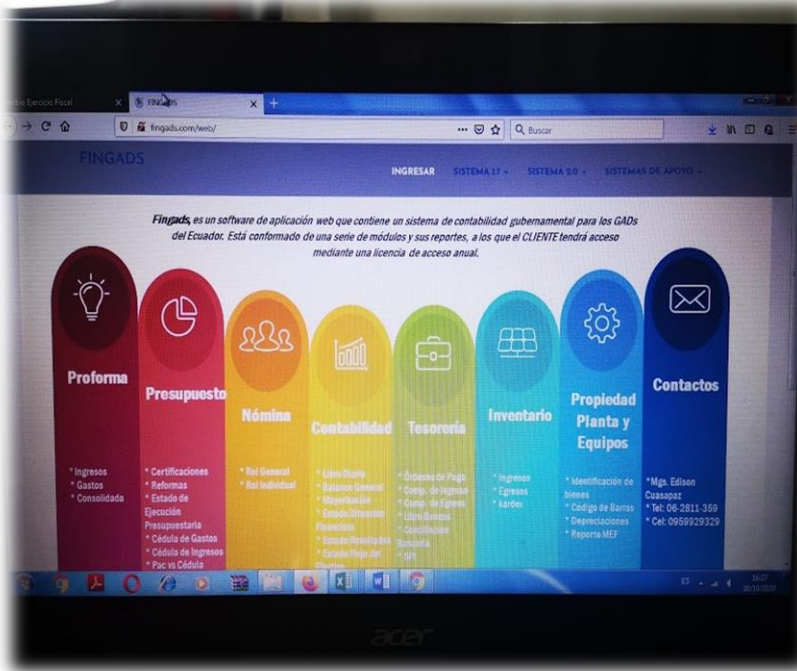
mbio Ejercicio Fiscal
FINGADS
fingads.com/web/
Buscar
FINGADS
INGRESAR SISTEMA 1.7 SISTEMA 2.0 SISTEMAS DE APOYO

Fingads, es un software de aplicación web que contiene un sistema de contabilidad gubernamental para los GADs del Ecuador. Está conformado de una serie de módulos y sus reportes, a los que el CLIENTE tendrá acceso mediante una licencia de acceso anual.

Proforma
* Ingresos
* Gastos
* Consolidada

Presupuesto
* Certificaciones
* Reformas
* Estado de Ejecución Presupuestaria
* Cédula de Gastos
* Cédula de Ingresos
* Pac vs Cédula

Nómina
* Rol General
* Rol Individual

Contabilidad
* Libro Diario
* Balance General
* Mayorización
* Estado Situación Financiera
* Estado Resultados
* Estado Flujo del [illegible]

Tesorería
* Órdenes de Pago
* Comp. de Ingreso
* Comp. de Egreso
* Libro Bancos
* Conciliación Bancaria
* SPI

Inventario
* Ingresos
* Egresos
* kardex

Propiedad Planta y Equipos
* Identificación de bienes
* Código de Barras
* Depreciaciones
* Reporte MEF

Contactos
*Mgs. Edison Cuasapaz
* Tel: 06-2811-359
* Cel: 0959929329

ES 18:27 30/10/2020
acer